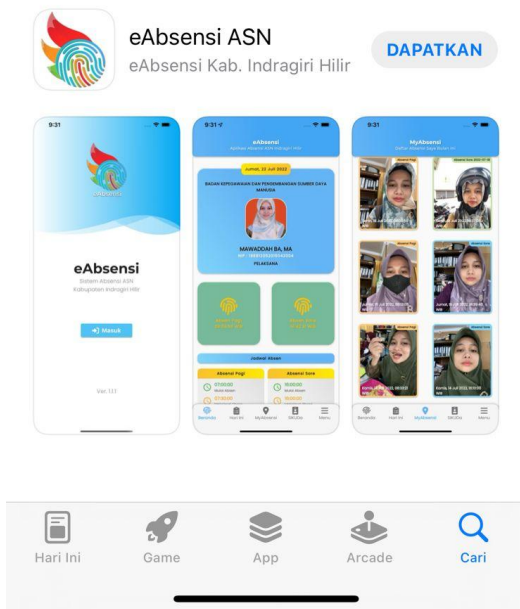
eAbsensi ASN
eAbsensi Kab. Indragiri Hilir
DAPATKAN

9:31
eAbsensi
Sistem Absensi ASN
Kabupaten Indragiri Hilir
Masuk
Ver. 1.1.1

9:31
eAbsensi
Jumat, 22 Juli 2022
BADAN KEPEGAWAIAN DAN PENGEMBANGAN SUMBER DAYA MANUSIA
MAWADDAH BA, MA
PELAKSANA
Jadwal Absen
Absensi Pagi
07:00:00
07:30:00
Absensi Sore
16:00:00
Beranda
MyAbsensi
Menu

9:31
MyAbsensi
Beranda
MyAbsensi
Menu

Hari Ini
Game
App
Arcade
Cari